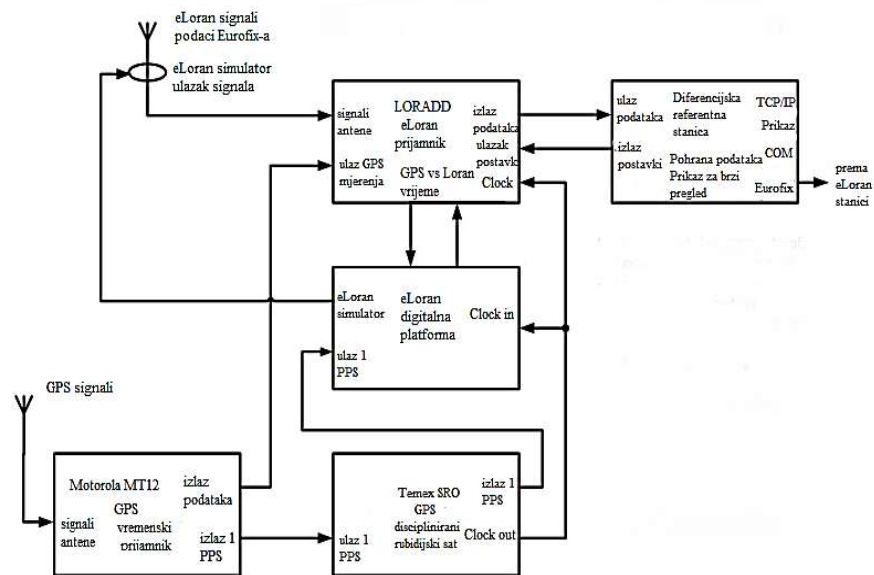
eLoran signali podaci Eurofix-a

eLoran simulator ulazak signala

signali antene

LORADD eLoran prijamnik

izlaz podataka

ulazak postavk

ulaz GPS mjerenja

GPS vs Loran vrijeme

Clock

ulaz podataka

izlaz postavki

Diferencijska referentna stanica

Pohrana podataka Prikaz za brzi pregled

TCP/IP

Prikaz

COM

Eurofix

prema eLoran stanici

eLoran simulator

eLoran digitalna platforma

Clock in

ulaz 1 PPS

GPS signali

Motorola MT12

GPS vremenski prijamnik

signali antene

izlaz podataka

izlaz 1 PPS

Temex SRO GPS disciplinirani rubidijski sat

ulaz 1 PPS

izlaz 1 PPS

Clock out